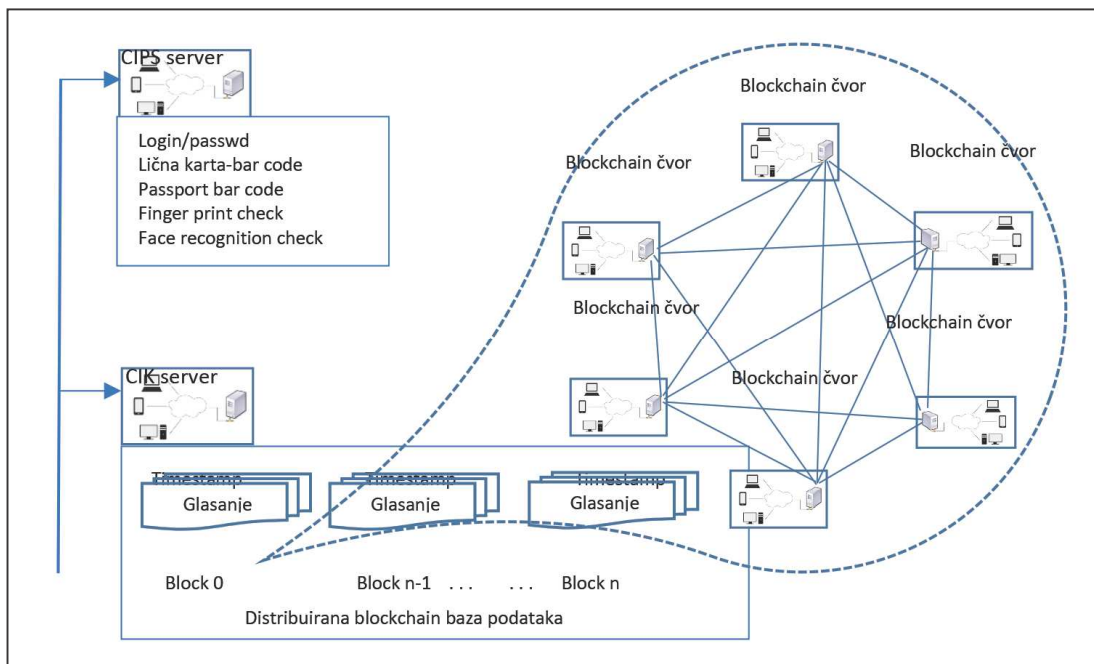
CIPS server

Login/passwd
Lična karta-bar code
Passport bar code
Finger print check
Face recognition check

Blockchain čvor

Blockchain čvor

Blockchain čvor

Blockchain čvor

Blockchain čvor

Blockchain čvor

CIK server

Timestamp
Glasanje

Timestamp
Glasanje

Timestamp
Glasanje

Block 0

Block n-1 . . . . . . Block n

Distribuirana blockchain baza podataka